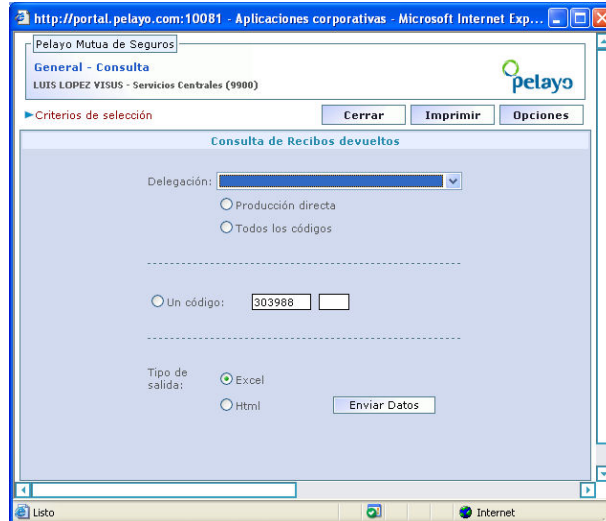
http://portal.pelayo.com:10081 - Aplicaciones corporativas - Microsoft Internet Exp...

Pelayo Mutua de Seguros

General - Consulta

LUIS LOPEZ VISUS - Servicios Centrales (9900)

pelayo

►Criterios de selección

Cerrar | Imprimir | Opciones

Consulta de Recibos devueltos

Delegación:

Producción directa

Todos los códigos

Un código: 303988

Tipo de salida:

Excel

Html

Enviar Datos

Listo

Internet